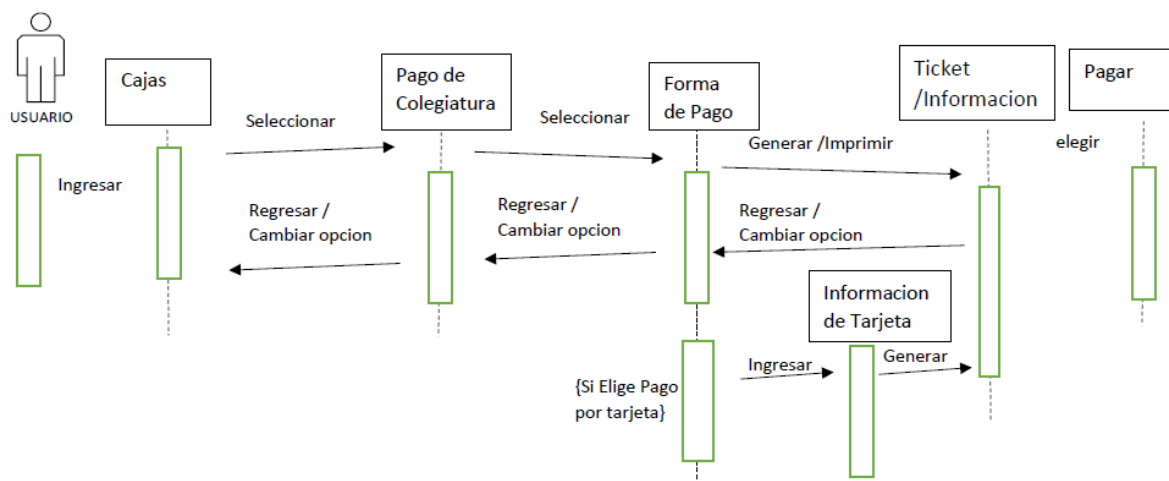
USUARIO

Cajas

Pago de Colegiatura

Forma de Pago

Ticket /Informacion

Pagar

Seleccionar

Seleccionar

Generar /Imprimir

elegir

Ingresar

Regresar / Cambiar opcion

Regresar / Cambiar opcion

Regresar / Cambiar opcion

Informacion de Tarjeta

Ingresar

Generar

{Si Elige Pago por tarjeta}